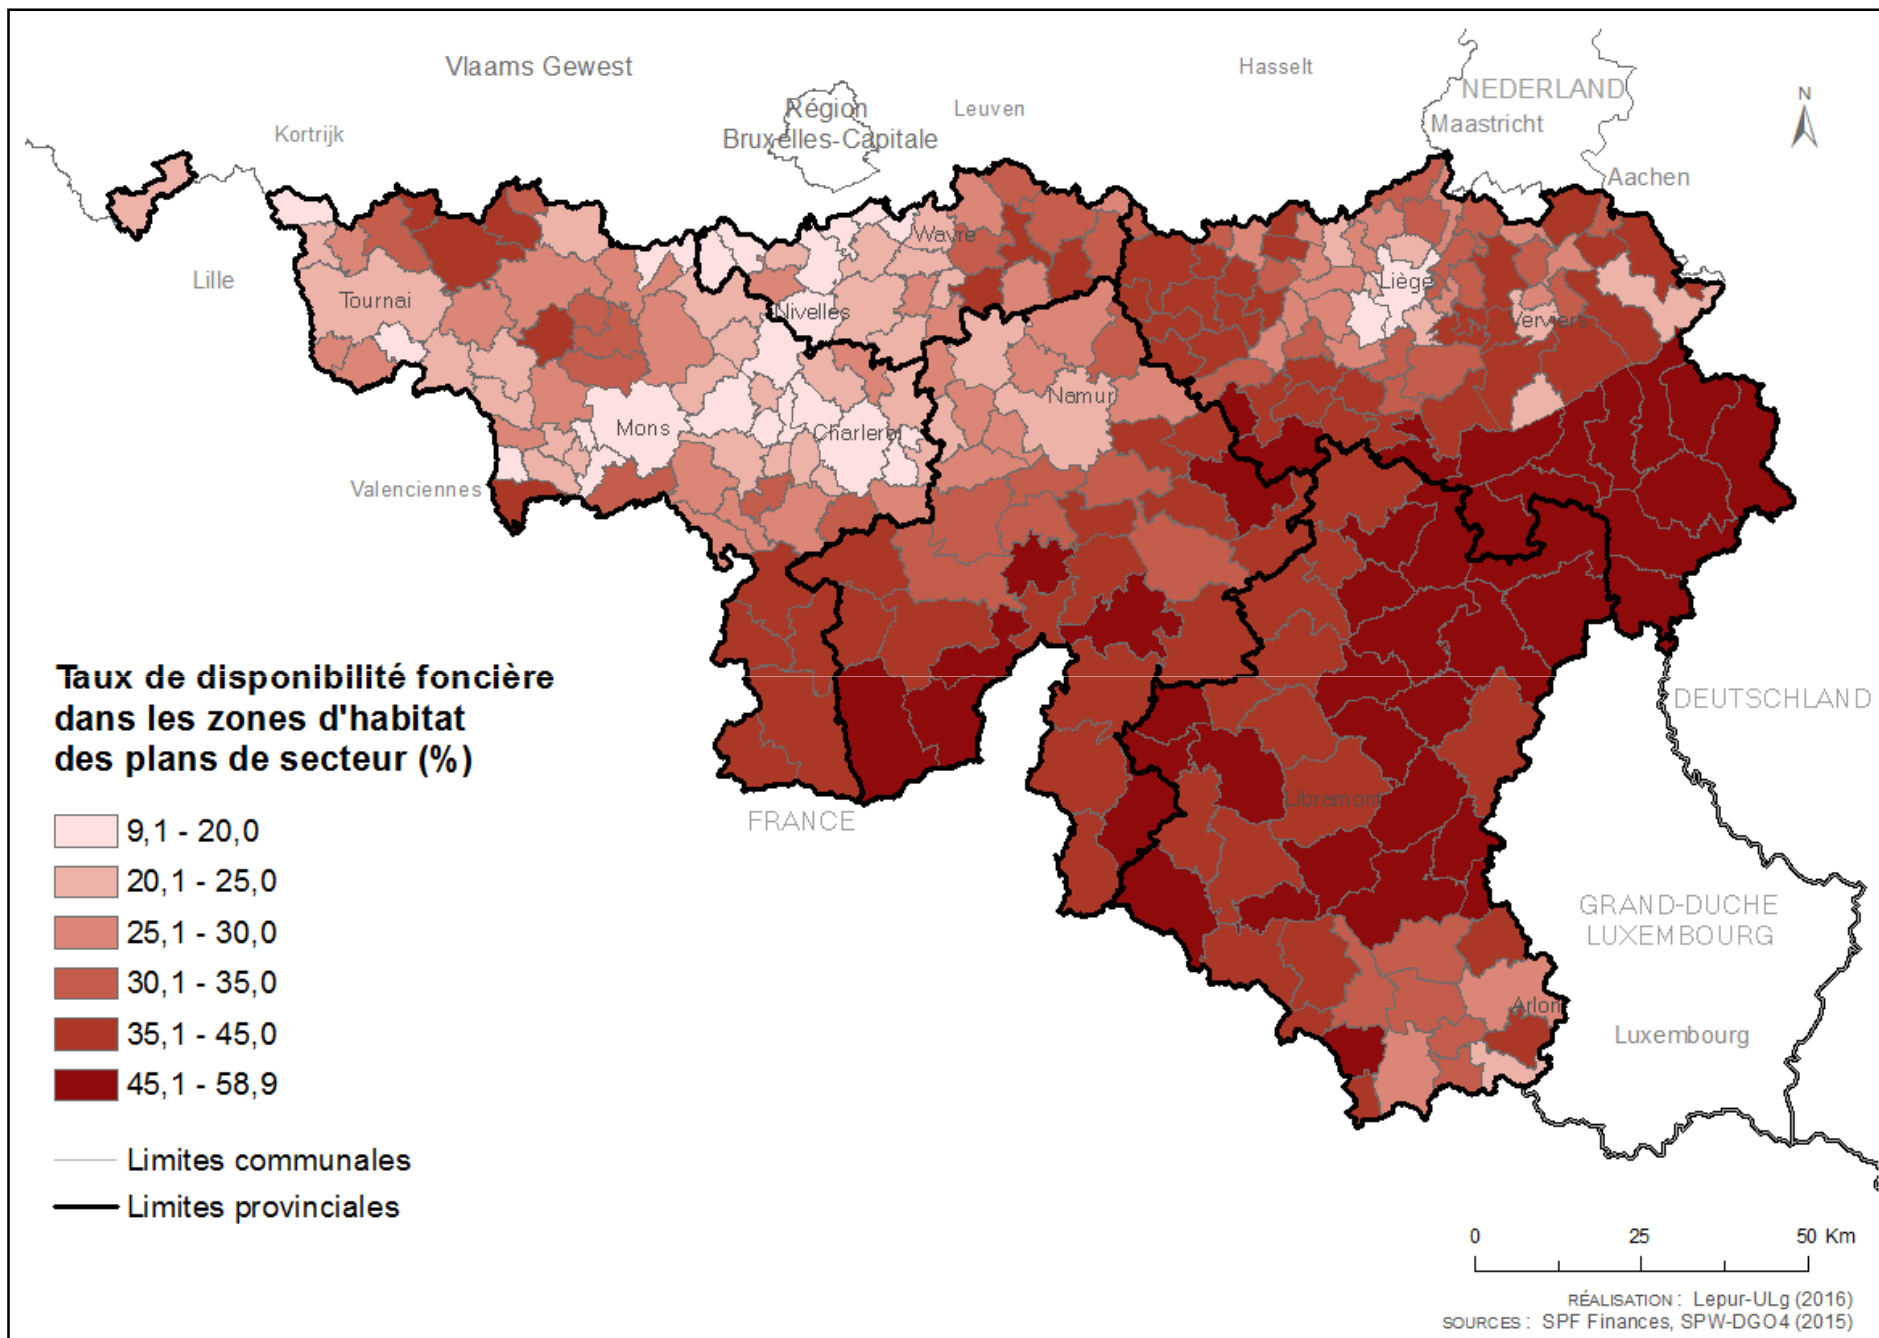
Vlaams Gewest

Hasselt

NEDERLAND

Maastricht

Région Bruxelles-Capitale

Leuven

Kortrijk

Aachen

N

Lille

Wavre

Liège

Tournai

Nivelles

Verviers

Namur

Mons

Charleroi

Valenciennes

DEUTSCHLAND

Taux de disponibilité foncière dans les zones d'habitat des plans de secteur (%)

9,1 - 20,0

20,1 - 25,0

25,1 - 30,0

30,1 - 35,0

35,1 - 45,0

45,1 - 58,9

FRANCE

Libramont

GRAND-DUCHE LUXEMBOURG

Arlon

Luxembourg

Limites communales

Limites provinciales

0 25 50 Km

RÉALISATION : Lepur-ULg (2016)
SOURCES : SPF Finances, SPW-DGO4 (2015)